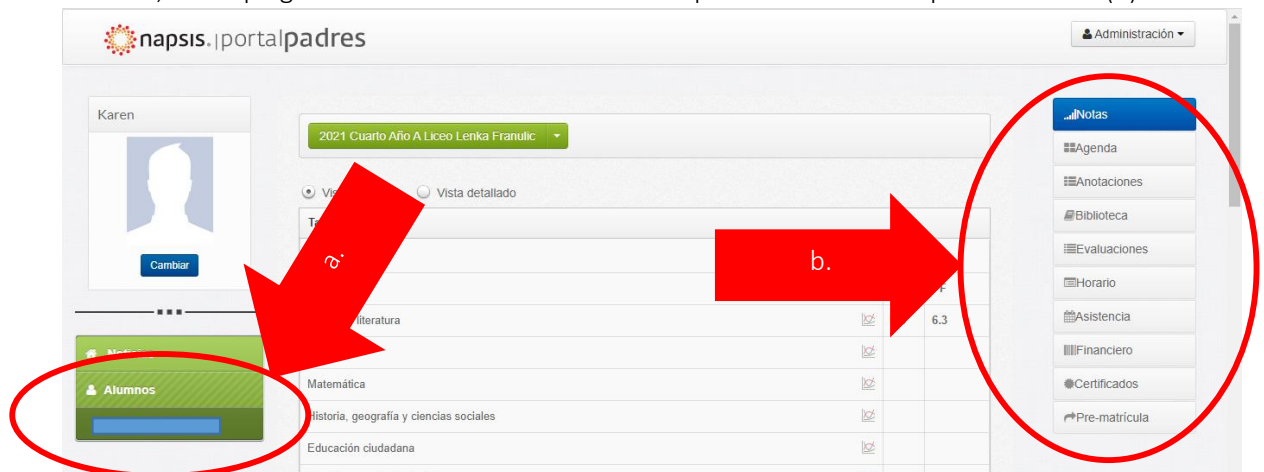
napsis. | portalpadres

Administración

Karen

Cambiar

Noticias

Alumnos

2021 Cuarto Año A Liceo Lenka Franulic

Vis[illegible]

Vista detallado

Ta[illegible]

a.

b.

F

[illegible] literatura

6.3

Matemática

Historia, geografía y ciencias sociales

Educación ciudadana

Notas

Agenda

Anotaciones

Biblioteca

Evaluaciones

Horario

Asistencia

Financiero

Certificados

Pre-matrícula